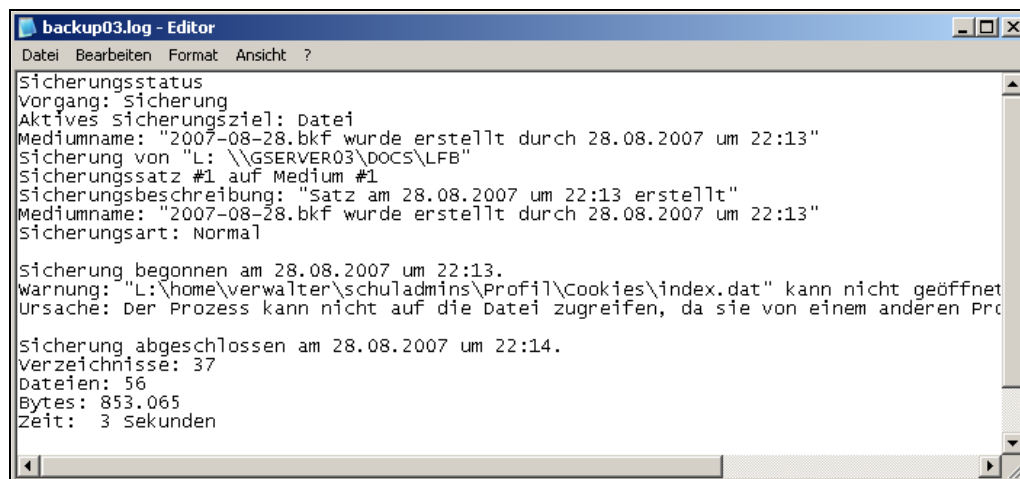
backup03.log - Editor

Datei Bearbeiten Format Ansicht ?

Sicherungsstatus
Vorgang: Sicherung
Aktives Sicherungsziel: Datei
Mediumname: "2007-08-28.bkf wurde erstellt durch 28.08.2007 um 22:13"
Sicherung von "L: \\GSERVER03\DOCS\LFB"
Sicherungssatz #1 auf Medium #1
Sicherungsbeschreibung: "Satz am 28.08.2007 um 22:13 erstellt"
Mediumname: "2007-08-28.bkf wurde erstellt durch 28.08.2007 um 22:13"
Sicherungsart: Normal

Sicherung begonnen am 28.08.2007 um 22:13.
Warnung: "L:\home\verwalter\schuladmins\Profil\Cookies\index.dat" kann nicht geöffnet
Ursache: Der Prozess kann nicht auf die Datei zugreifen, da sie von einem anderen Pro

Sicherung abgeschlossen am 28.08.2007 um 22:14.
Verzeichnisse: 37
Dateien: 56
Bytes: 853.065
Zeit: 3 Sekunden